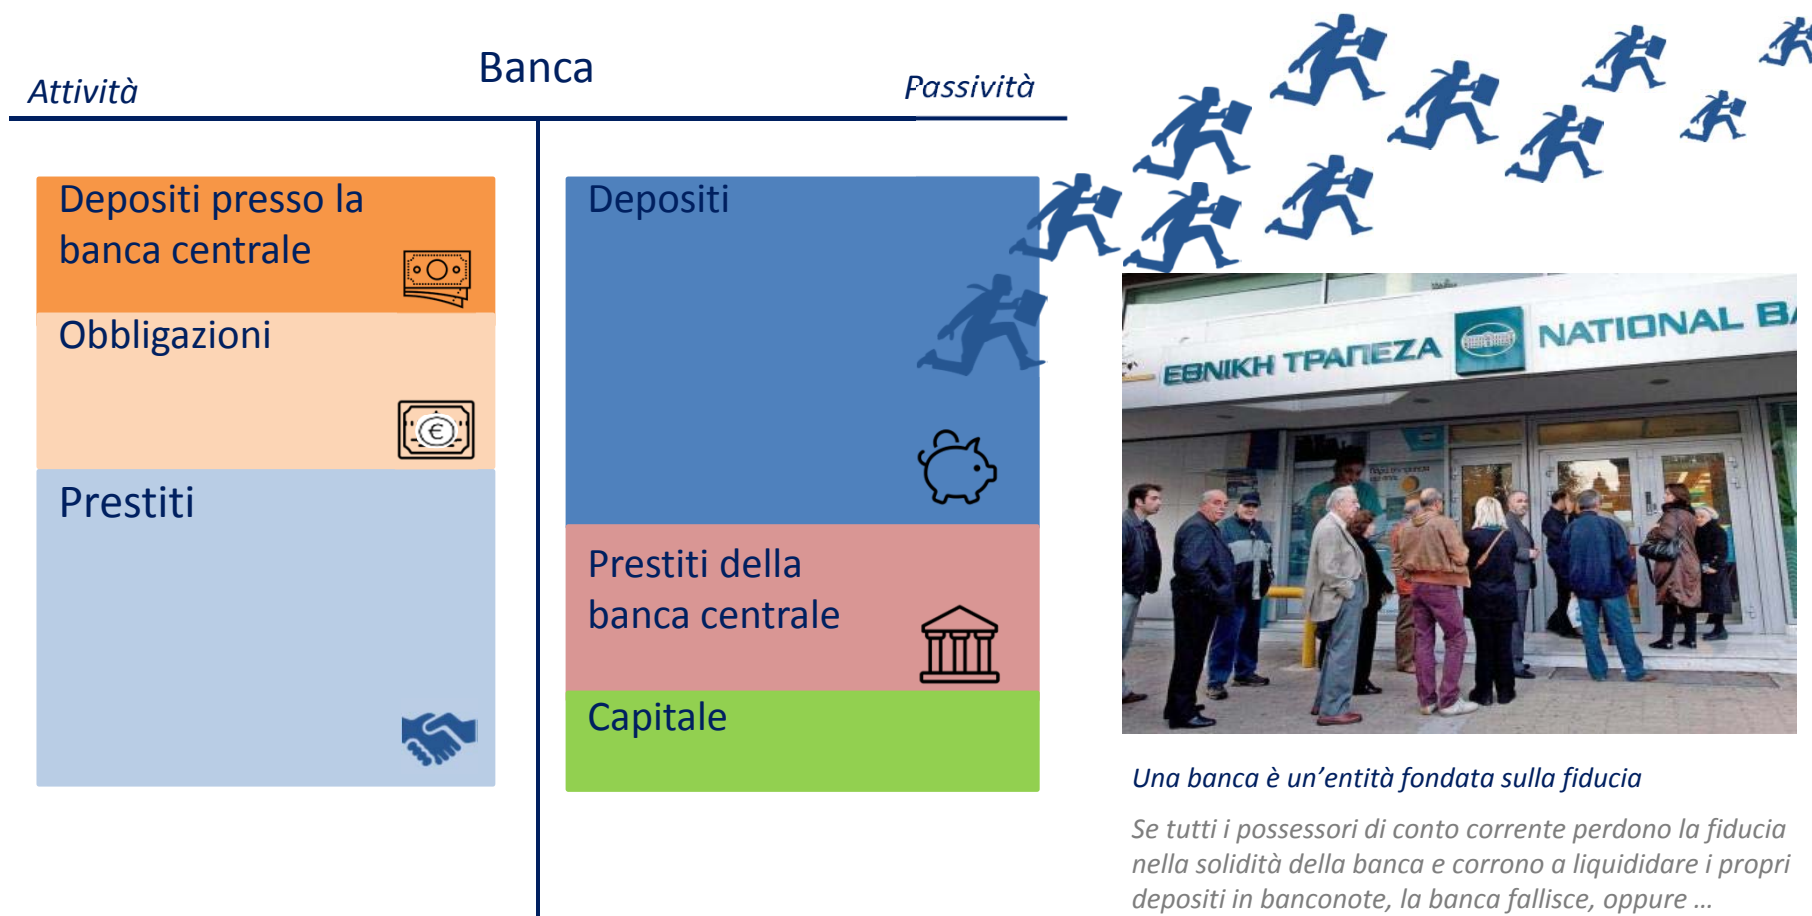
Attività

Banca

Passività

Depositi presso la banca centrale

Obbligazioni

Prestiti

Depositi

Prestiti della banca centrale

Capitale

ΕΘΝΙΚΗ ΤΡΑΠΕΖΑ

NATIONAL BA

Una banca è un'entità fondata sulla fiducia

Se tutti i possessori di conto corrente perdono la fiducia nella solidità della banca e corrono a liquididare i propri depositi in banconote, la banca fallisce, oppure …